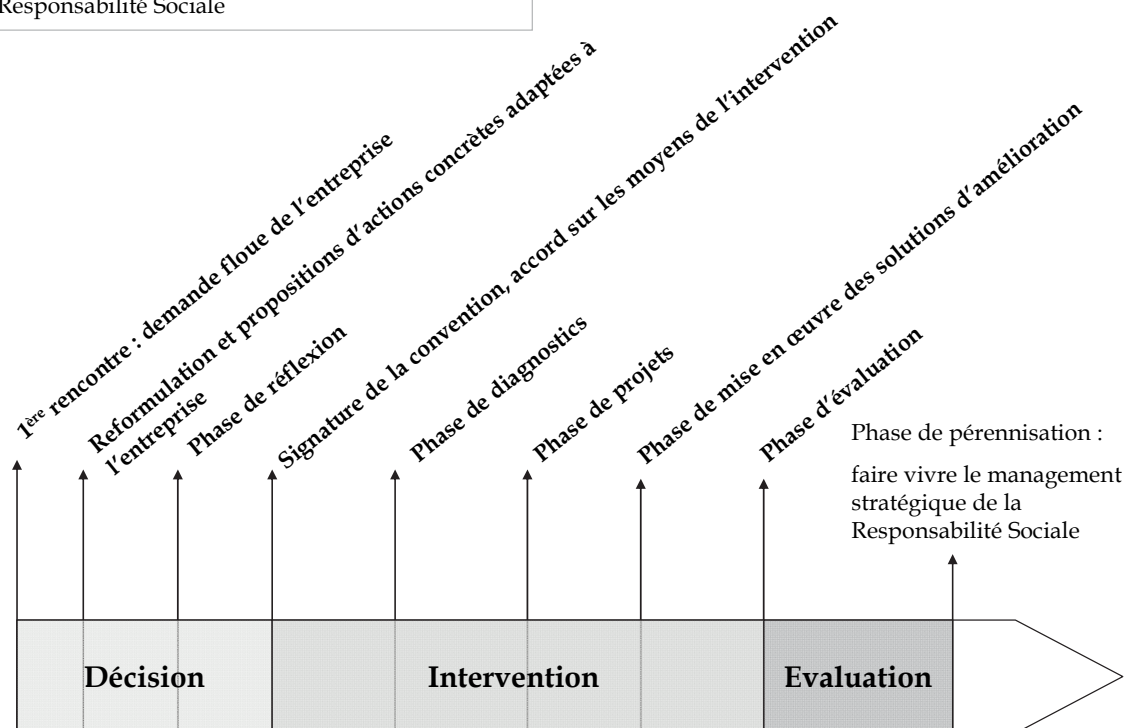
Responsabilité Sociale

1ère rencontre : demande floue de l'entreprise

Reformulation et propositions d'actions concrètes adaptées à l'entreprise

Phase de réflexion

Signature de la convention, accord sur les moyens de l'intervention

Phase de diagnostics

Phase de projets

Phase de mise en œuvre des solutions d'amélioration

Phase d'évaluation

Phase de pérennisation :

faire vivre le management stratégique de la Responsabilité Sociale

Décision

Intervention

Evaluation